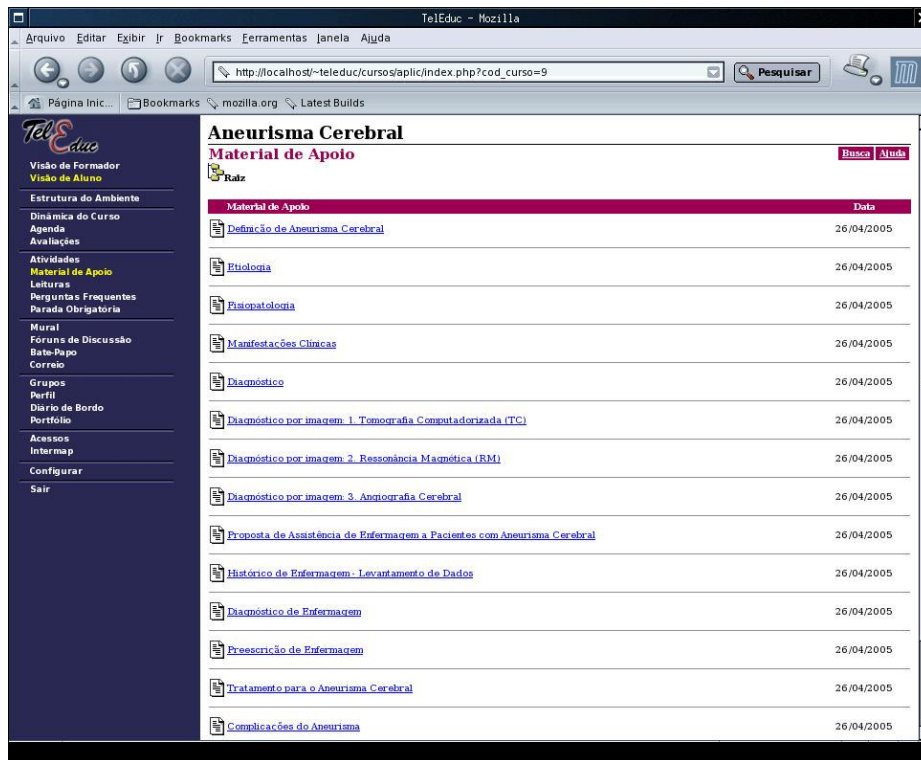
TelEduc - Mozilla

Arquivo Editar Exibir Ir Bookmarks Ferramentas Janela Ajuda

http://localhost/~teleduc/cursos/aplic/index.php?cod_curso=9

Pesquisar

Página Inic... Bookmarks mozilla.org Latest Builds

TelEduc

Visão de Formador
Visão de Aluno

Estrutura do Ambiente

Dinâmica do Curso
Agenda
Avaliações

Atividades
Material de Apoio
Leituras
Perguntas Frequentes
Parada Obrigatória

Mural
Fóruns de Discussão
Bate-Papo
Correio

Grupos
Perfil
Diário de Bordo
Portfólio

Acessos
Intermap

Configurar

Sair

Aneurisma Cerebral

Material de Apoio

Busca Ajuda

Raiz

| Material de Apoio | Data |
|---|---|
| Definição de Aneurisma Cerebral | 26/04/2005 |
| Etiologia | 26/04/2005 |
| Fisiopatologia | 26/04/2005 |
| Manifestações Clínicas | 26/04/2005 |
| Diagnóstico | 26/04/2005 |
| Diagnóstico por imagem: 1. Tomografia Computadorizada (TC) | 26/04/2005 |
| Diagnóstico por imagem: 2. Ressonância Magnética (RM) | 26/04/2005 |
| Diagnóstico por imagem: 3. Angiografia Cerebral | 26/04/2005 |
| Proposta de Assistência de Enfermagem a Pacientes com Aneurisma Cerebral | 26/04/2005 |
| Histórico de Enfermagem - Levantamento de Dados | 26/04/2005 |
| Diagnóstico de Enfermagem | 26/04/2005 |
| Preescrição de Enfermagem | 26/04/2005 |
| Tratamento para o Aneurisma Cerebral | 26/04/2005 |
| Complicações do Aneurisma | 26/04/2005 |